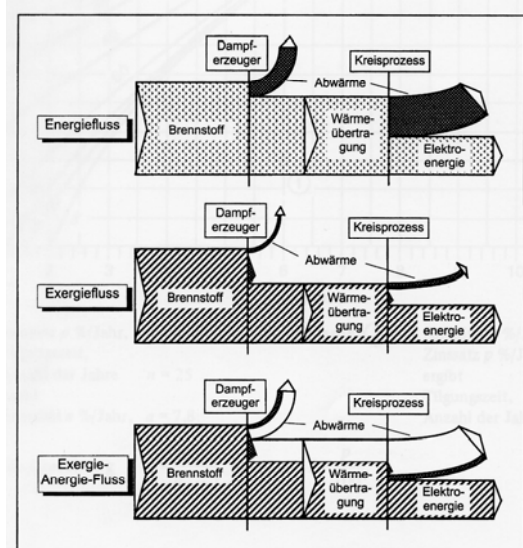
Dampferzeuger

Kreisprozess

Abwärme

Energiefluss

Brennstoff

Wärmeübertragung

Elektroenergie

Dampferzeuger

Kreisprozess

Abwärme

Exergiefluss

Brennstoff

Wärmeübertragung

Elektroenergie

Dampferzeuger

Kreisprozess

Abwärme

Exergie-Anergie-Fluss

Brennstoff

Wärmeübertragung

Elektroenergie